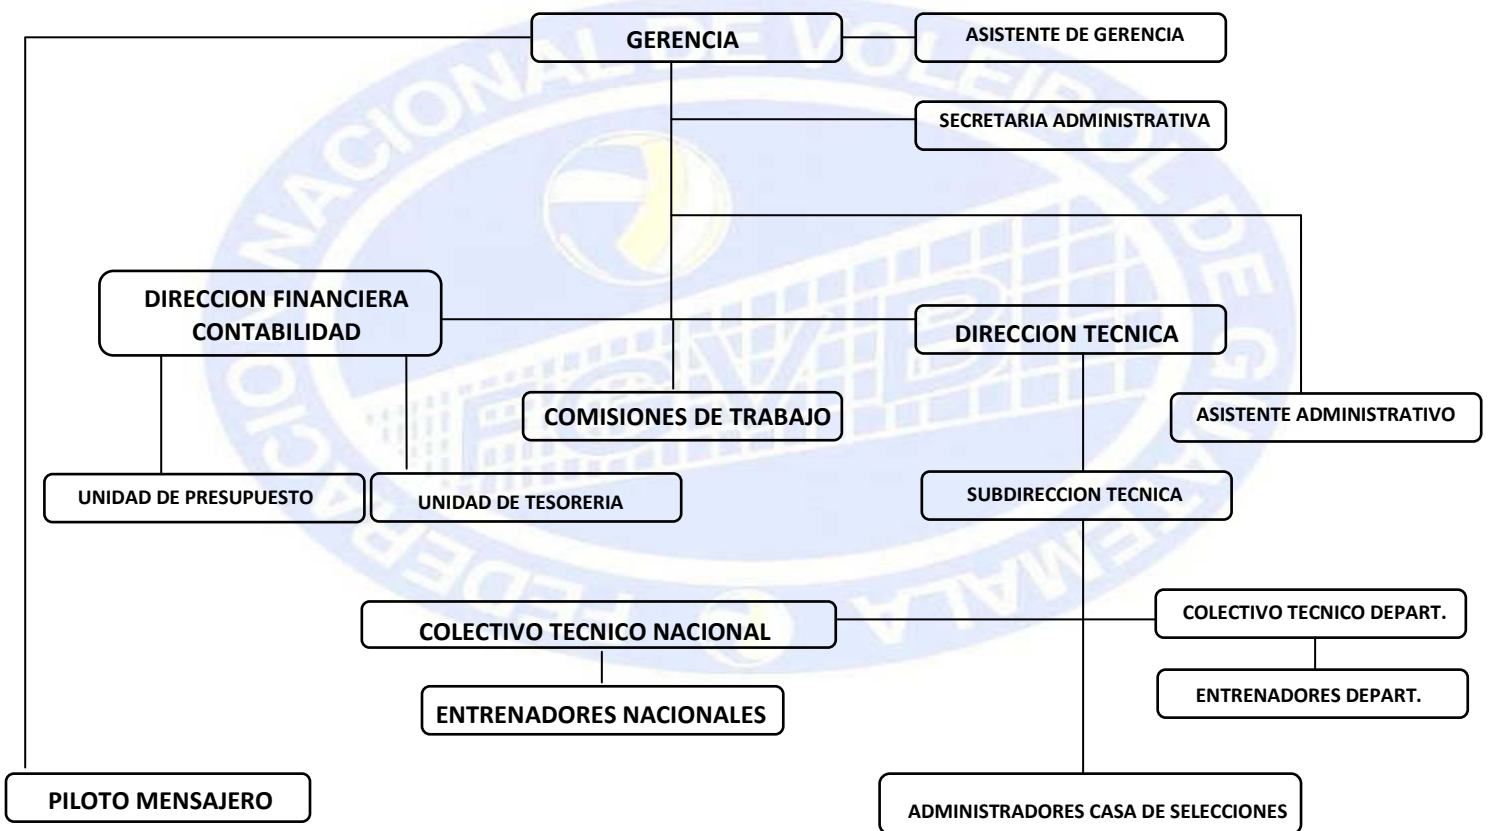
GERENCIA

ASISTENTE DE GERENCIA

SECRETARIA ADMINISTRATIVA

DIRECCION FINANCIERA CONTABILIDAD

DIRECCION TECNICA

COMISIONES DE TRABAJO

ASISTENTE ADMINISTRATIVO

UNIDAD DE PRESUPUESTO

UNIDAD DE TESORERIA

SUBDIRECCION TECNICA

COLECTIVO TECNICO NACIONAL

COLECTIVO TECNICO DEPART.

ENTRENADORES NACIONALES

ENTRENADORES DEPART.

PILOTO MENSAJERO

ADMINISTRADORES CASA DE SELECCIONES